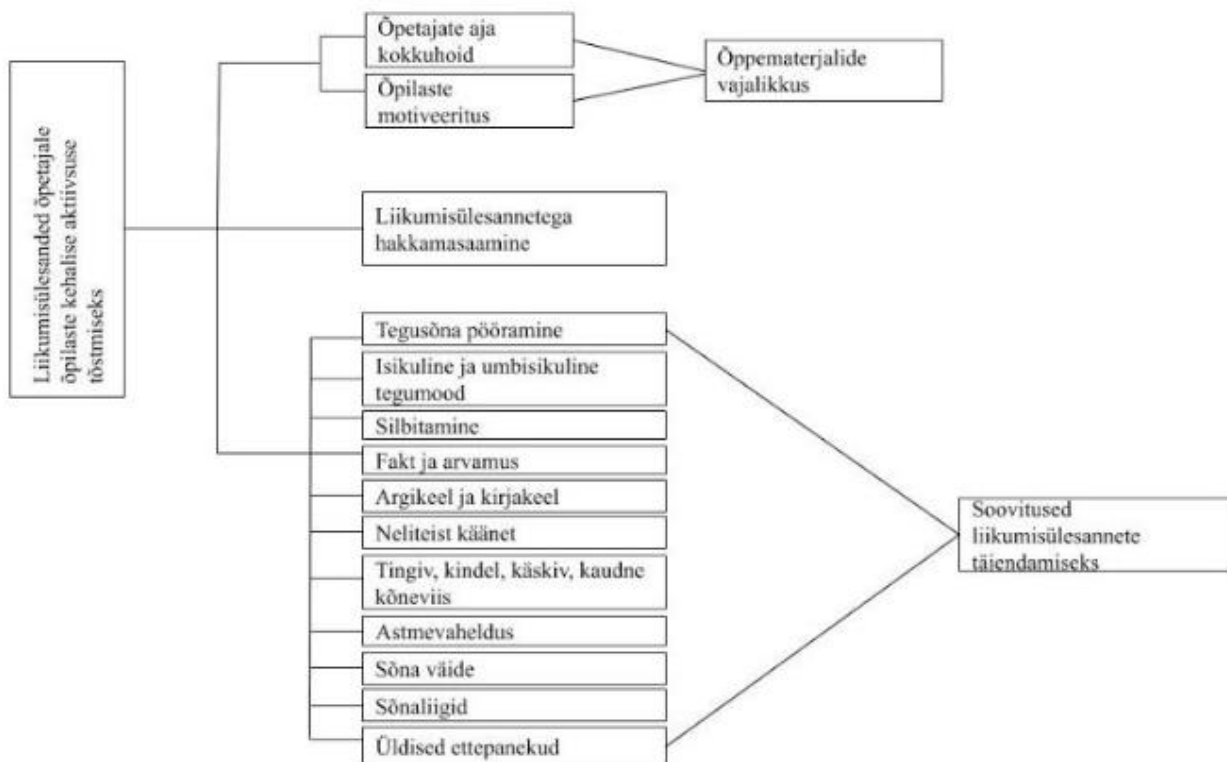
Liikumisülesanded õpetajale õpilaste kehalise aktiivsuse tõstmiseks

Õpetajate aja kokkuhoid

Õpilaste motiveeritus

Õppematerjalide vajalikkus

Liikumisülesannetega hakkamasaamine

Tegusõna pööramine

Isikuline ja umbisikuline tegumood

Silbitamine

Fakt ja arvamus

Argikeel ja kirjakeel

Neliteist käänet

Tingiv, kindel, käskiv, kaudne kõneviis

Astmevaheldus

Sõna väide

Sõnaliigid

Üldised ettepanekud

Soovitused liikumisülesannete täiendamiseks